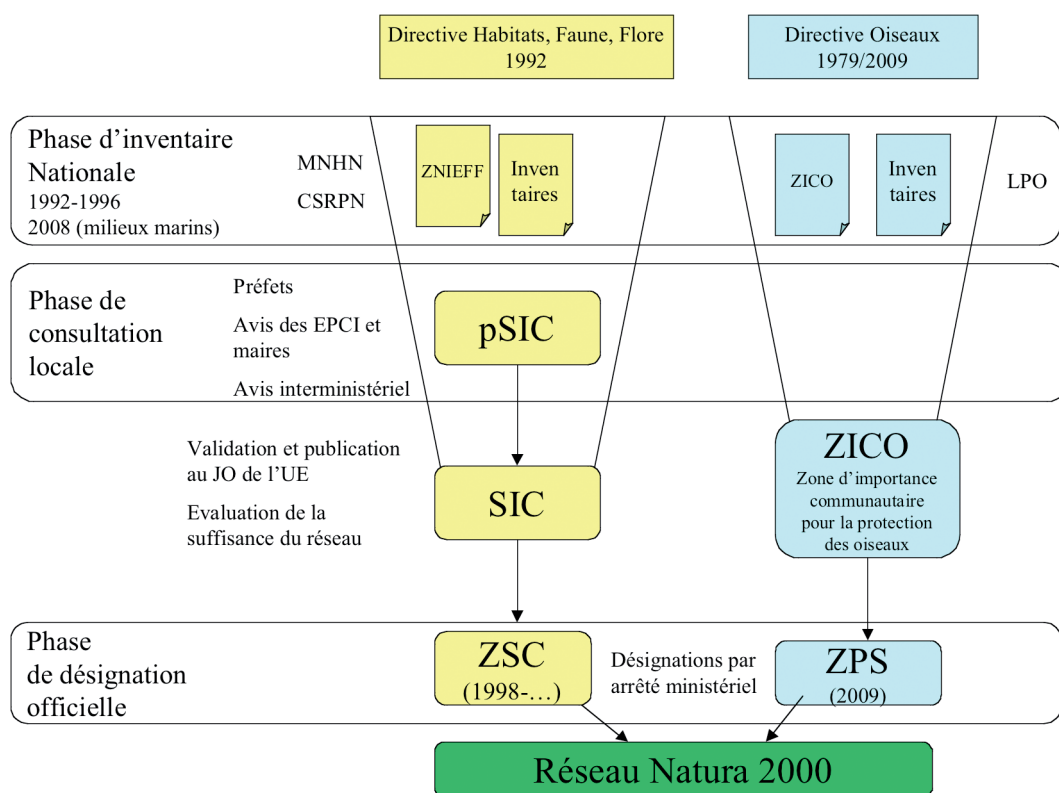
Directive Habitats, Faune, Flore 1992

Directive Oiseaux 1979/2009

Phase d'inventaire Nationale
1992-1996
2008 (milieux marins)

MNHN
CSRPN

ZNIEFF

Inventaires

ZICO

Inventaires

LPO

Phase de consultation locale

Préfets
Avis des EPCI et maires
Avis interministériel

pSIC

Validation et publication au JO de l'UE

Evaluation de la suffisance du réseau

SIC

ZICO
Zone d'importance communautaire pour la protection des oiseaux

Phase de désignation officielle

ZSC
(1998-…)

Désignations par arrêté ministériel

ZPS
(2009)

Réseau Natura 2000